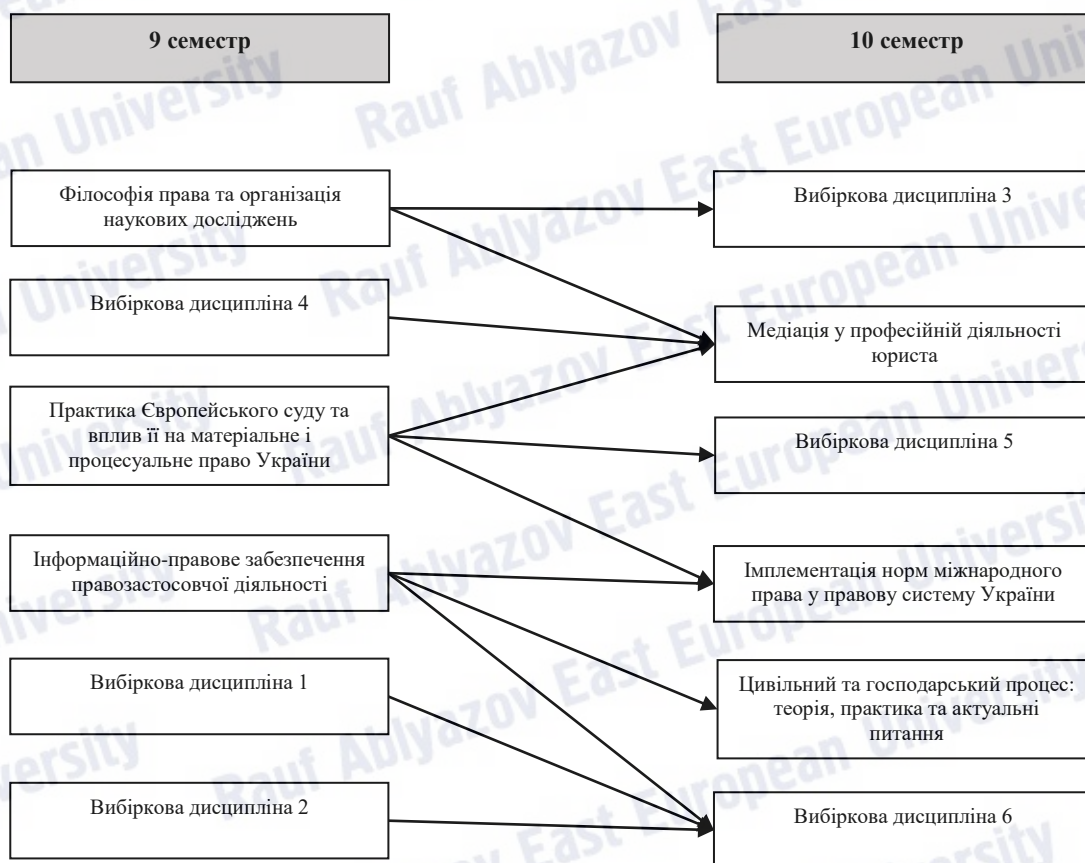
9 семестр

10 семестр

Філософія права та організація наукових досліджень

Вибіркова дисципліна 4

Практика Європейського суду та вплив її на матеріальне і процесуальне право України

Інформаційно-правове забезпечення правозастосовчої діяльності

Вибіркова дисципліна 1

Вибіркова дисципліна 2

Вибіркова дисципліна 3

Медіація у професійній діяльності юриста

Вибіркова дисципліна 5

Імплементація норм міжнародного права у правову систему України

Цивільний та господарський процес: теорія, практика та актуальні питання

Вибіркова дисципліна 6

Rauf Ablyazov East European University